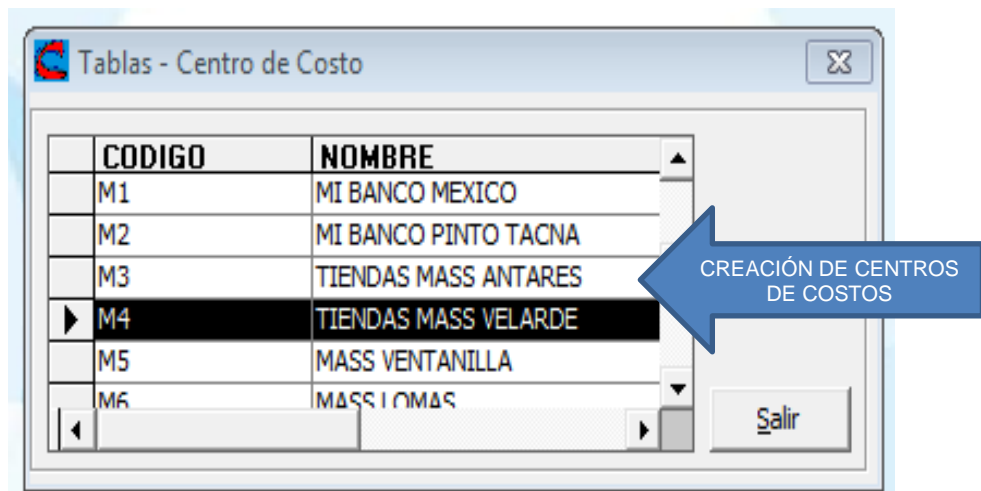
Tablas - Centro de Costo

| CODIGO | NOMBRE |
|---|---|
| M1 | MI BANCO MEXICO |
| M2 | MI BANCO PINTO TACNA |
| M3 | TIENDAS MASS ANTARES |
| M4 | TIENDAS MASS VELARDE |
| M5 | MASS VENTANILLA |
| M6 | MASS LOMAS |

CREACIÓN DE CENTROS DE COSTOS

Salir